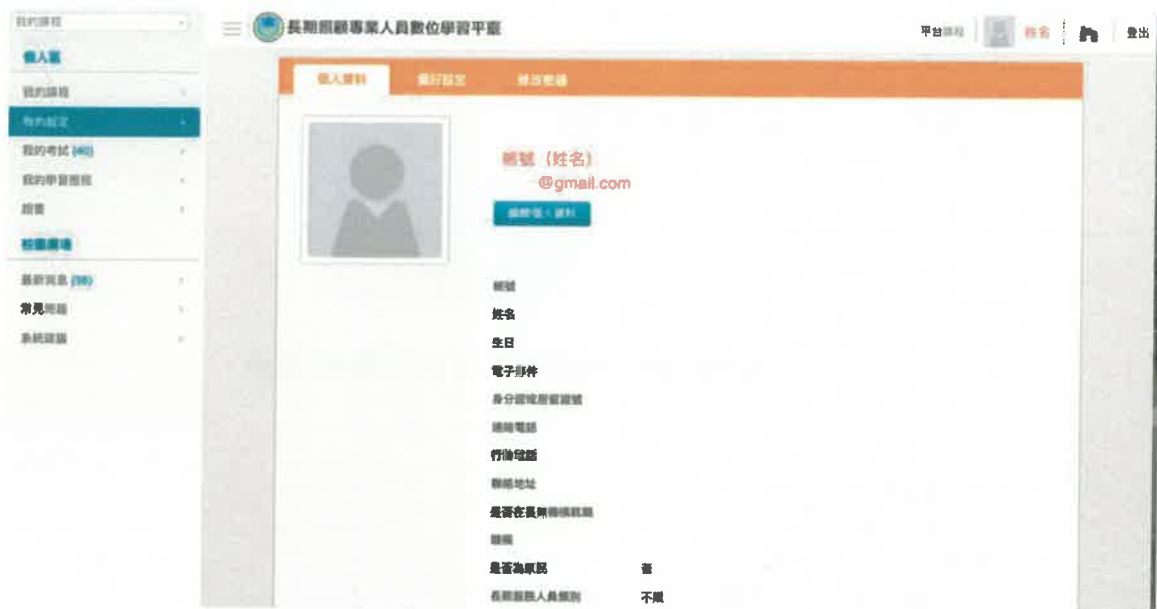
我的課程

個人區

我的課程

我的設定

我的考試 (40)

我的學習歷程

證書

校園廣場

最新消息 (38)

常見問題

系統建議

長期照顧專業人員數位學習平臺

平台課程

姓名

登出

個人資料

喜好設定

修改密碼

帳號（姓名）

@gmail.com

編輯個人資料

帳號

姓名

生日

電子郵件

身分證或居留證號

連絡電話

行動電話

聯絡地址

是否在長期照護就職

職稱

是否為原民 否

長期照顧人員類別 不限